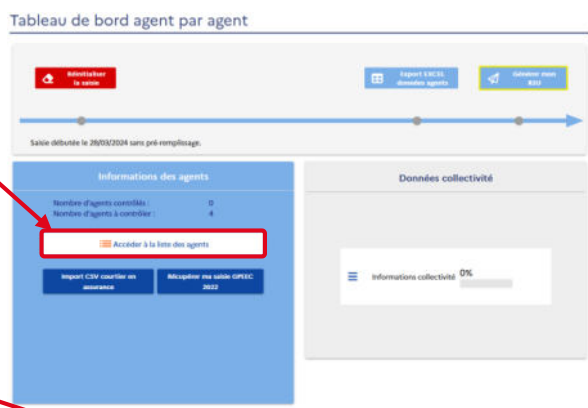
Tableau de bord agent par agent

Réinitialiser la saisie

Export EXCEL données agents

Générer mon RSU

Saisie débutée le 28/03/2024 sans pré-remplissage.

Informations des agents

Nombre d'agents contrôlés : 0
Nombre d'agents à contrôler : 4

Accéder à la liste des agents

Import CSV courtier en assurance

Récupérer ma saisie GPEEC 2022

Données collectivité

Informations collectivité 0%